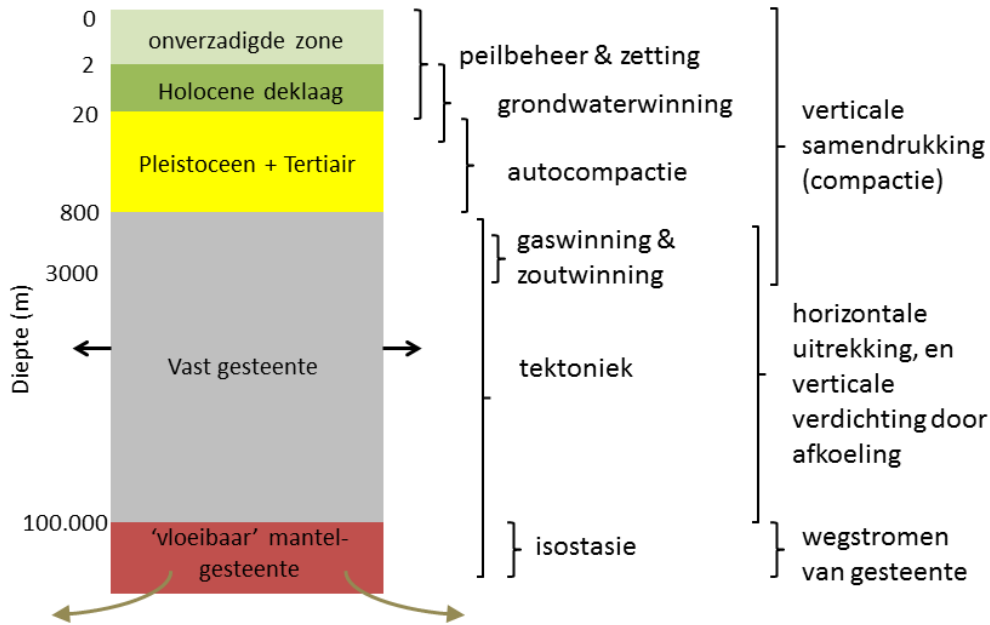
Diepte (m)

0
2
20
800
3000
100.000

onverzadigde zone
Holocene deklaag
Pleistoceen + Tertiair
Vast gesteente
'vloeibaar' mantelgesteente

peilbeheer & zetting
grondwaterwinning
autocompactie
gaswinning & zoutwinning
tektoniek
isostasie

verticale samendrukking (compactie)
horizontale uitrekking, en verticale verdichting door afkoeling
wegstromen van gesteente